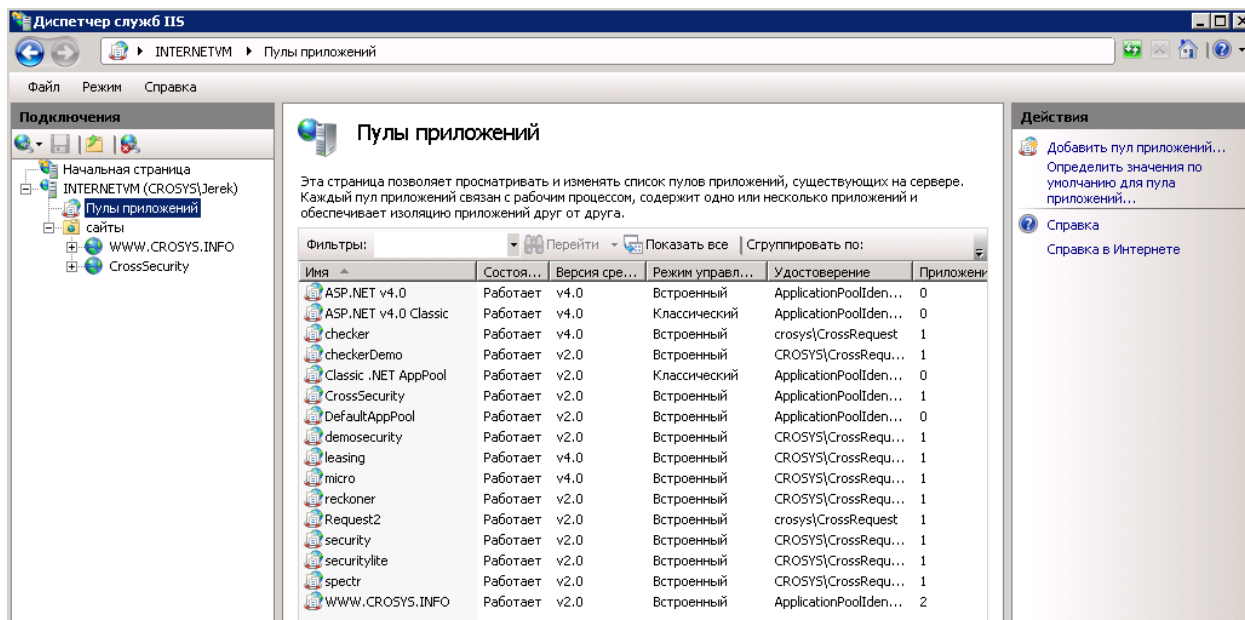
Диспетчер служб IIS

INTERNETVM ▸ Пулы приложений

Файл Режим Справка

Подключения

Начальная страница
INTERNETVM (CROSYS\Jerek)
Пулы приложений
сайты
WWW.CROSYS.INFO
CrossSecurity

Пулы приложений

Эта страница позволяет просматривать и изменять список пулов приложений, существующих на сервере. Каждый пул приложений связан с рабочим процессом, содержит одно или несколько приложений и обеспечивает изоляцию приложений друг от друга.

Фильтры: Перейти Показать все Сгруппировать по:

| Имя | Состоя... | Версия сре... | Режим управл... | Удостоверение | Приложени |
|---|---|---|---|---|---|
| ASP.NET v4.0 | Работает | v4.0 | Встроенный | ApplicationPoolIden... | 0 |
| ASP.NET v4.0 Classic | Работает | v4.0 | Классический | ApplicationPoolIden... | 0 |
| checker | Работает | v4.0 | Встроенный | crosys\CrossRequest | 1 |
| checkerDemo | Работает | v2.0 | Встроенный | CROSYS\CrossRequ... | 1 |
| Classic .NET AppPool | Работает | v2.0 | Классический | ApplicationPoolIden... | 0 |
| CrossSecurity | Работает | v2.0 | Встроенный | ApplicationPoolIden... | 1 |
| DefaultAppPool | Работает | v2.0 | Встроенный | ApplicationPoolIden... | 0 |
| demosecurity | Работает | v2.0 | Встроенный | CROSYS\CrossRequ... | 1 |
| leasing | Работает | v4.0 | Встроенный | CROSYS\CrossRequ... | 1 |
| micro | Работает | v4.0 | Встроенный | CROSYS\CrossRequ... | 1 |
| reckoner | Работает | v2.0 | Встроенный | CROSYS\CrossRequ... | 1 |
| Request2 | Работает | v2.0 | Встроенный | crosys\CrossRequest | 1 |
| security | Работает | v2.0 | Встроенный | CROSYS\CrossRequ... | 1 |
| securitylite | Работает | v2.0 | Встроенный | CROSYS\CrossRequ... | 1 |
| spectr | Работает | v2.0 | Встроенный | CROSYS\CrossRequ... | 1 |
| WWW.CROSYS.INFO | Работает | v2.0 | Встроенный | ApplicationPoolIden... | 2 |

Действия

Добавить пул приложений...
Определить значения по умолчанию для пула приложений...
Справка
Справка в Интернете